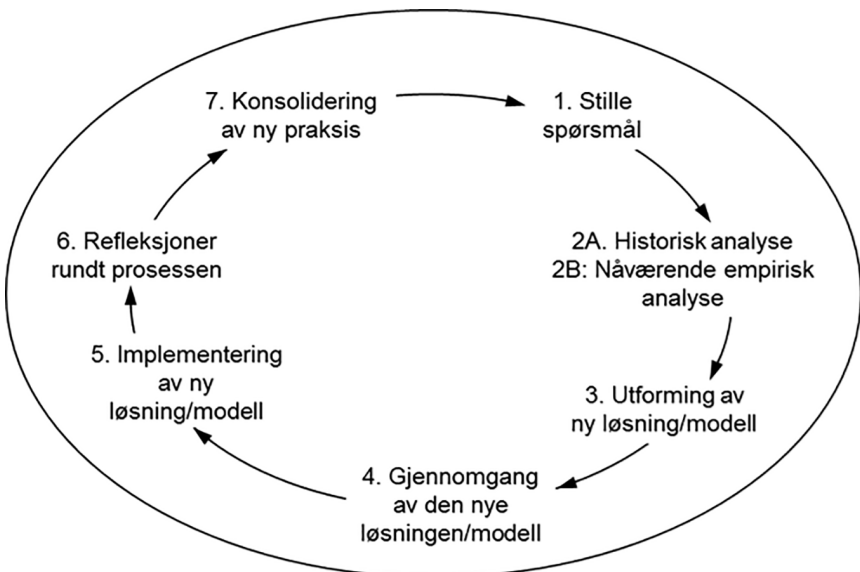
7. Konsolidering av ny praksis

1. Stille spørsmål

2A. Historisk analyse
2B: Nåværende empirisk analyse

3. Utforming av ny løsning/modell

4. Gjennomgang av den nye løsningen/modell

5. Implementering av ny løsning/modell

6. Refleksjoner rundt prosessen